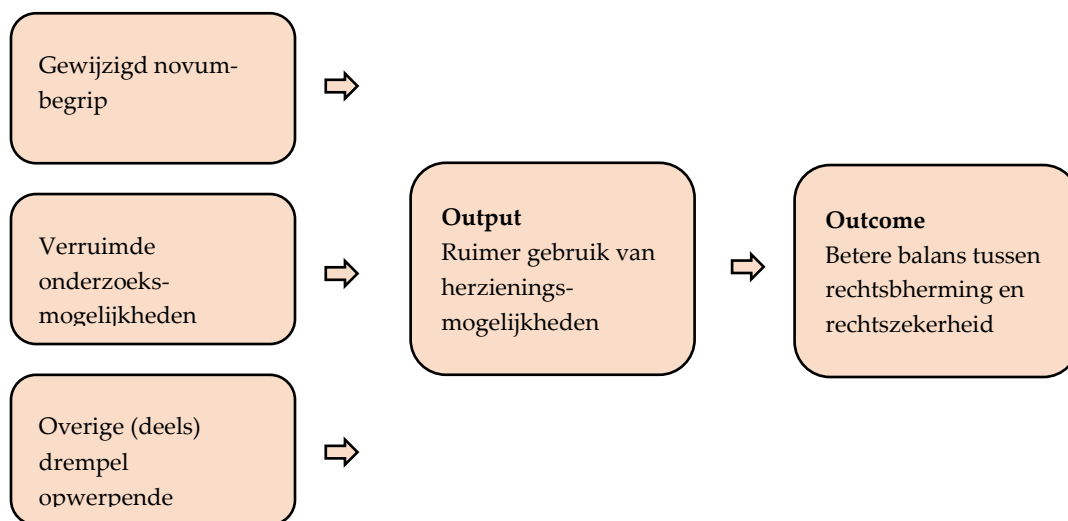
Gewijzigd novumbegrip

Verruimde onderzoeksmogelijkheden

Overige (deels) drempel opwerpende

Output
Ruimer gebruik van herzieningsmogelijkheden

Outcome
Betere balans tussen rechtsbherming en rechtszekerheid